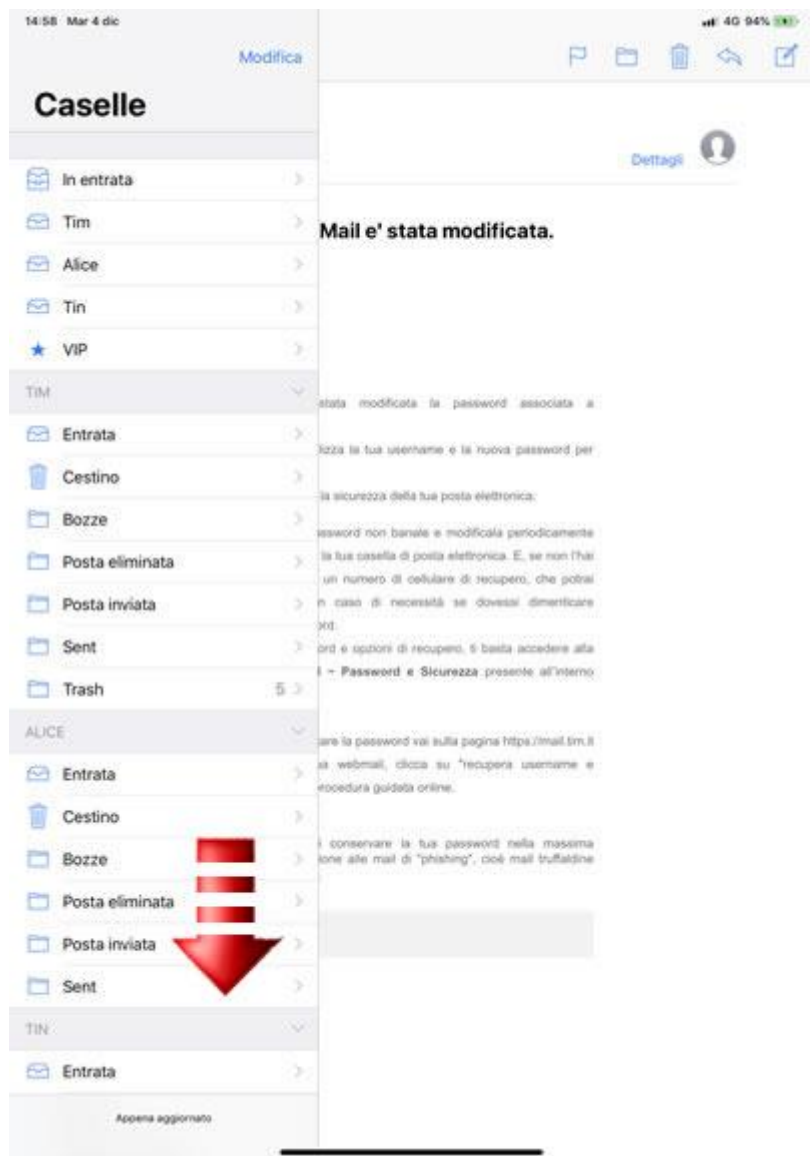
14:58 Mar 4 dic

4G 94%

Modifica

Caselle

In entrata

Tim

Alice

Tin

VIP

TIM

Entrata

Cestino

Bozze

Posta eliminata

Posta inviata

Sent

Trash 5

ALICE

Entrata

Cestino

Bozze

Posta eliminata

Posta inviata

Sent

TIN

Entrata

Appena aggiornato

Dettagli

Mail e' stata modificata.

stata modificata la password associata a

lizza la tua username e la nuova password per

la sicurezza della tua posta elettronica:

ssword non banale e modificala periodicamente la tua casella di posta elettronica. E, se non l'hai un numero di cellulare di recupero, che potrai n caso di necessità se dovessi dimenticare ord.

ord e opzioni di recupero, ti basta accedere alla l - Password e Sicurezza presente all'interno

are la password vai sulla pagina https://mail.tim.it a webmail, clicca su "recupera username e rocedura guidata online.

i conservare la tua password nella massima ione alle mail di "phishing", cioè mail truffaldine